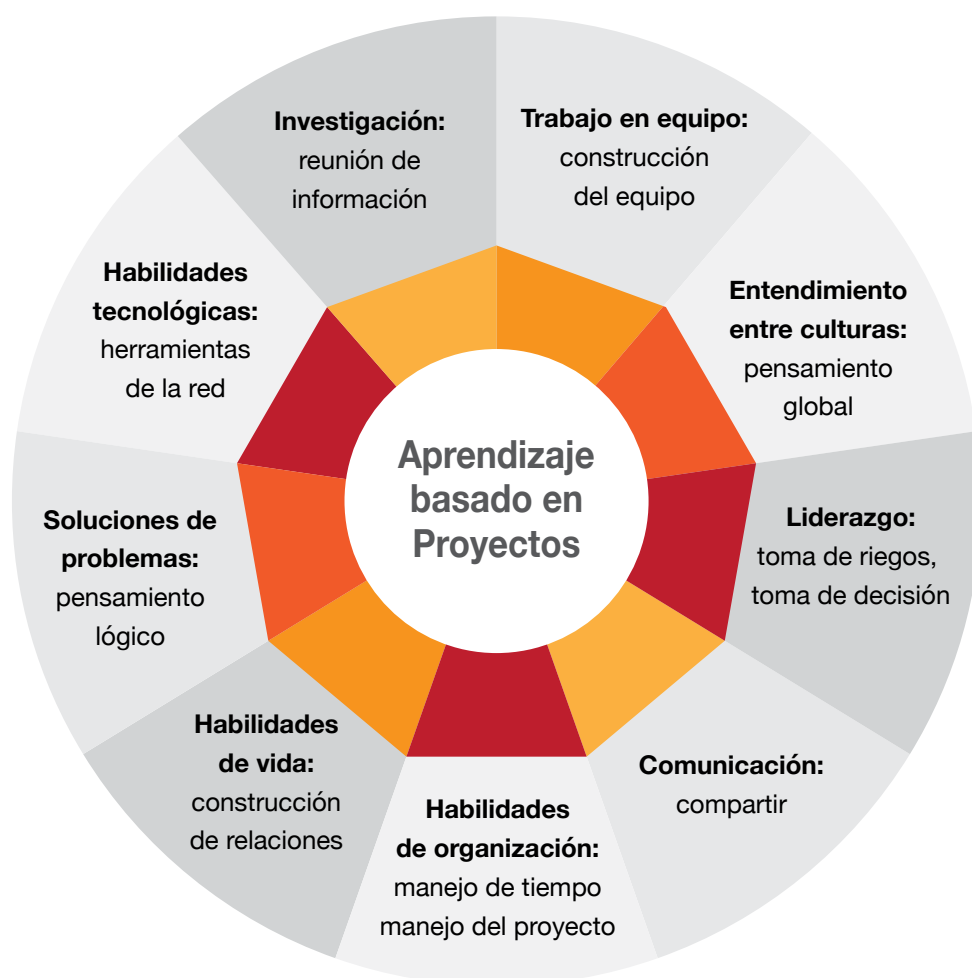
Aprendizaje basado en Proyectos

Investigación: reunión de información

Trabajo en equipo: construcción del equipo

Entendimiento entre culturas: pensamiento global

Liderazgo: toma de riegos, toma de decisión

Comunicación: compartir

Habilidades de organización: manejo de tiempo manejo del proyecto

Habilidades de vida: construcción de relaciones

Soluciones de problemas: pensamiento lógico

Habilidades tecnológicas: herramientas de la red